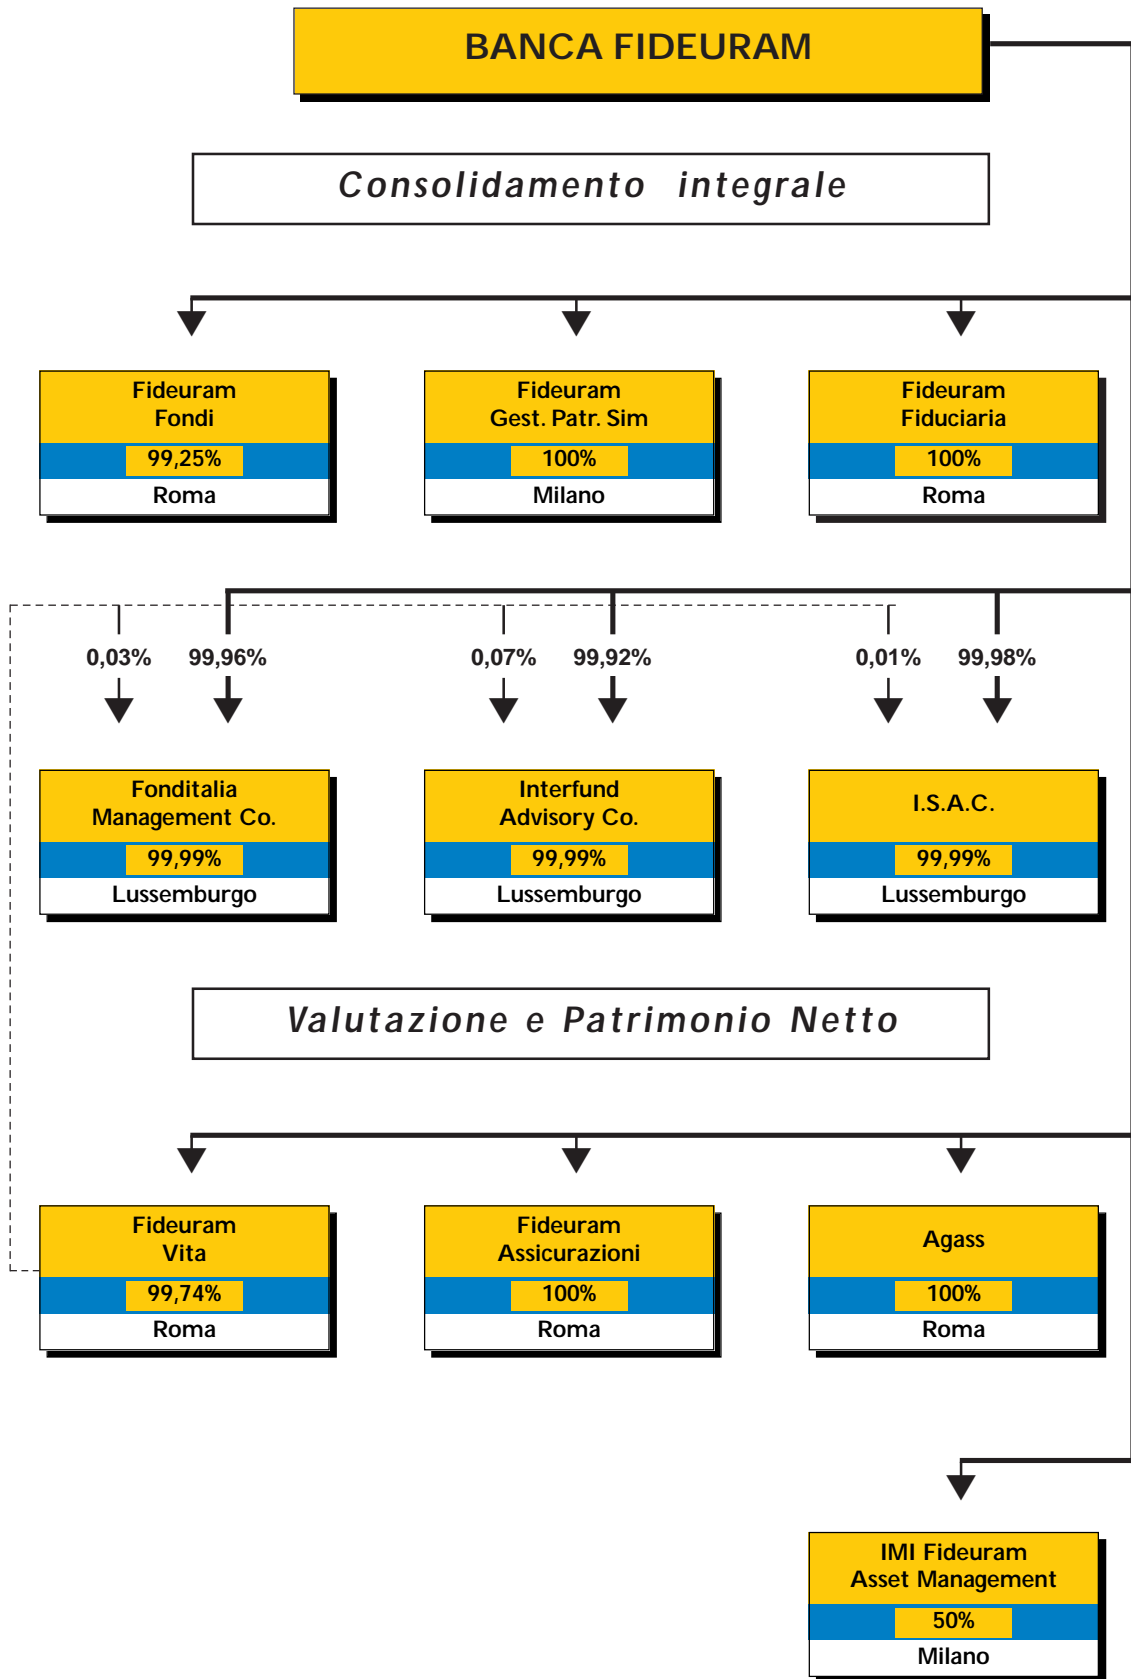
BANCA FIDEURAM

Consolidamento integrale

Fideuram Fondi
99,25%
Roma

Fideuram Gest. Patr. Sim
100%
Milano

Fideuram Fiduciaria
100%
Roma

0,03%
99,96%
0,07%
99,92%
0,01%
99,98%

Fonditalia Management Co.
99,99%
Lussemburgo

Interfund Advisory Co.
99,99%
Lussemburgo

I.S.A.C.
99,99%
Lussemburgo

Valutazione e Patrimonio Netto

Fideuram Vita
99,74%
Roma

Fideuram Assicurazioni
100%
Roma

Agass
100%
Roma

IMI Fideuram Asset Management
50%
Milano